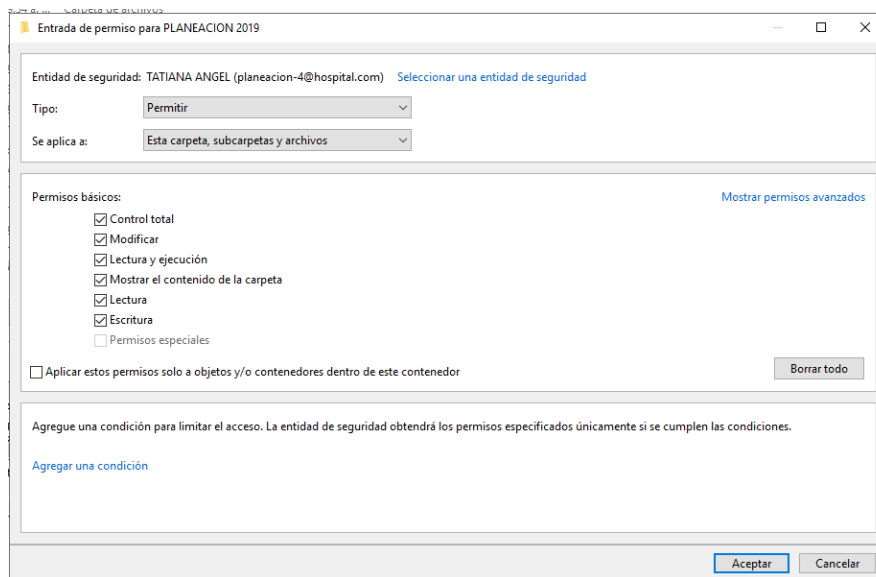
Carpeta de archivos

Entrada de permiso para PLANEACION 2019

Entidad de seguridad: TATIANA ANGEL (planeacion-4@hospital.com) Seleccionar una entidad de seguridad

Tipo: Permitir

Se aplica a: Esta carpeta, subcarpetas y archivos

Permisos básicos:

Mostrar permisos avanzados

☑ Control total
☑ Modificar
☑ Lectura y ejecución
☑ Mostrar el contenido de la carpeta
☑ Lectura
☑ Escritura
☐ Permisos especiales

☐ Aplicar estos permisos solo a objetos y/o contenedores dentro de este contenedor

Borrar todo

Agregue una condición para limitar el acceso. La entidad de seguridad obtendrá los permisos especificados únicamente si se cumplen las condiciones.

Agregar una condición

Aceptar Cancelar